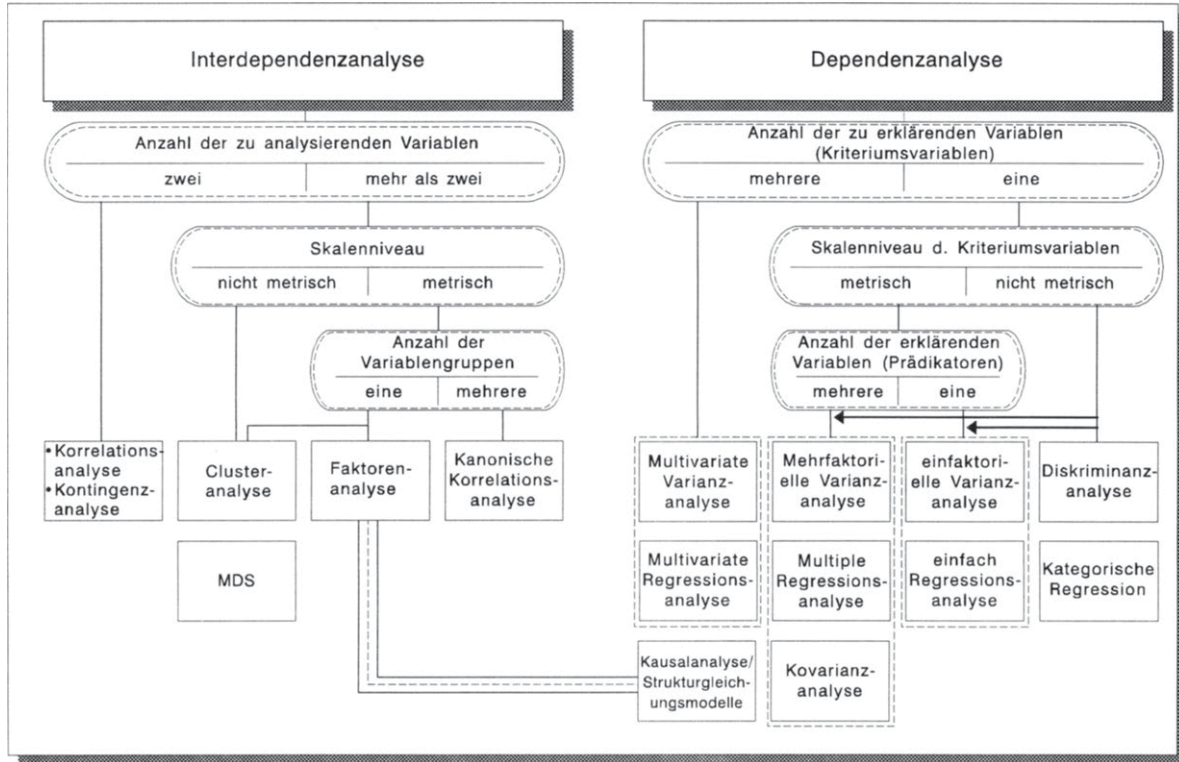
Interdependenzanalyse

Anzahl der zu analysierenden Variablen

zwei | mehr als zwei

Skalenniveau

nicht metrisch | metrisch

Anzahl der Variablengruppen

eine | mehrere

• Korrelationsanalyse
• Kontingenzanalyse

Clusteranalyse

Faktorenanalyse

Kanonische Korrelationsanalyse

MDS

Dependenzanalyse

Anzahl der zu erklärenden Variablen (Kriteriumsvariablen)

mehrere | eine

Skalenniveau d. Kriteriumsvariablen

metrisch | nicht metrisch

Anzahl der erklärenden Variablen (Prädikatoren)

mehrere | eine

Multivariate Varianzanalyse

Mehrfaktorielle Varianzanalyse

einfaktorielle Varianzanalyse

Diskriminanzanalyse

Multivariate Regressionsanalyse

Multiple Regressionsanalyse

einfach Regressionsanalyse

Kategorische Regression

Kausalanalyse/ Strukturgleichungsmodelle

Kovarianzanalyse